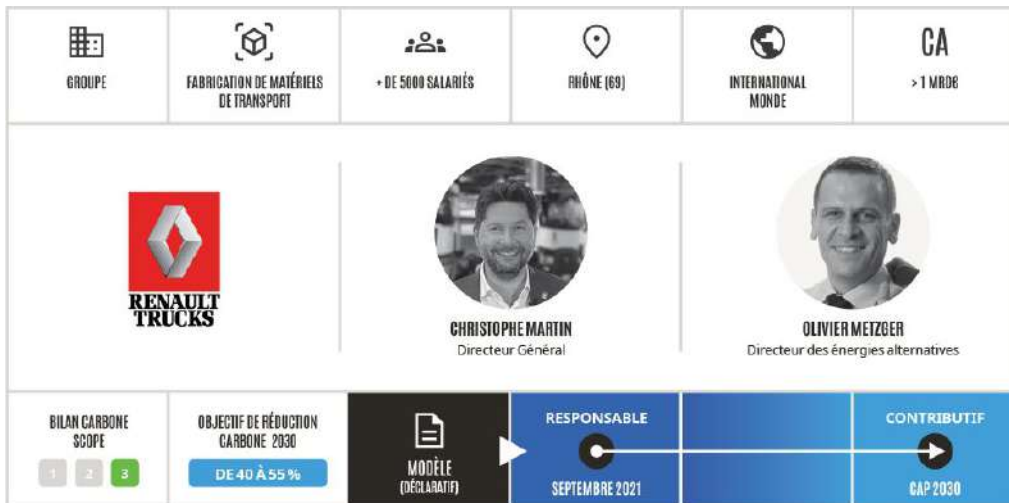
GROUPE

FABRICATION DE MATÉRIELS DE TRANSPORT

+ DE 5000 SALARIÉS

RHÔNE (69)

INTERNATIONAL MONDE

CA
> 1 MRD€

RENAULT TRUCKS

CHRISTOPHE MARTIN
Directeur Général

OLIVIER METZGER
Directeur des énergies alternatives

BILAN CARBONE SCOPE
1 2 3

OBJECTIF DE RÉDUCTION CARBONE 2030
DE 40 À 55 %

MODÈLE (DÉCLARATIF)

RESPONSABLE
SEPTEMBRE 2021

CONTRIBUTIF
CAP 2030